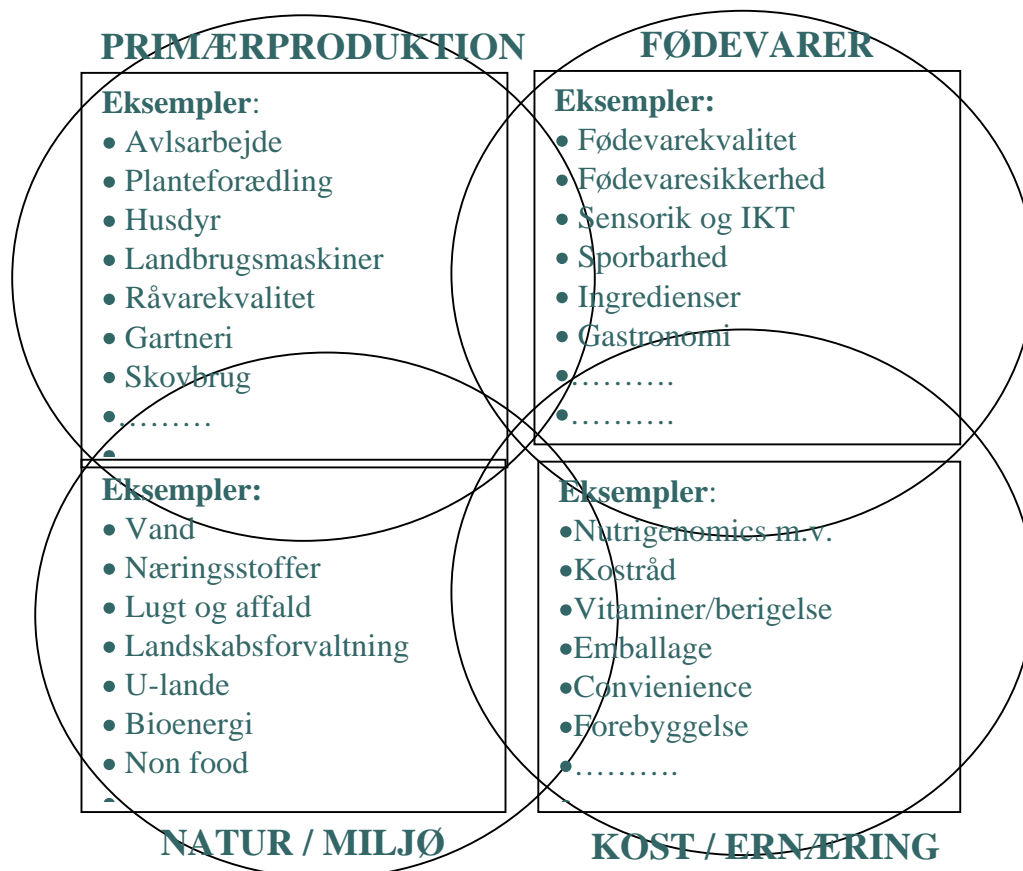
PRIMÆRPRODUKTION

Eksempler:
• Avlsarbejde
• Planteforædling
• Husdyr
• Landbrugsmaskiner
• Råvarekvalitet
• Gartneri
• Skovbrug
•………
•

FØDEVARER

Eksempler:
• Fødevarekvalitet
• Fødevaresikkerhed
• Sensorik og IKT
• Sporbarhed
• Ingredienser
• Gastronomi
•……….
•……….

Eksempler:
• Vand
• Næringsstoffer
• Lugt og affald
• Landskabsforvaltning
• U-lande
• Bioenergi
• Non food
•

NATUR / MILJØ

Eksempler:
•Nutrigenomics m.v.
•Kostråd
•Vitaminer/berigelse
•Emballage
•Convienience
•Forebyggelse
•……….
.

KOST / ERNÆRING